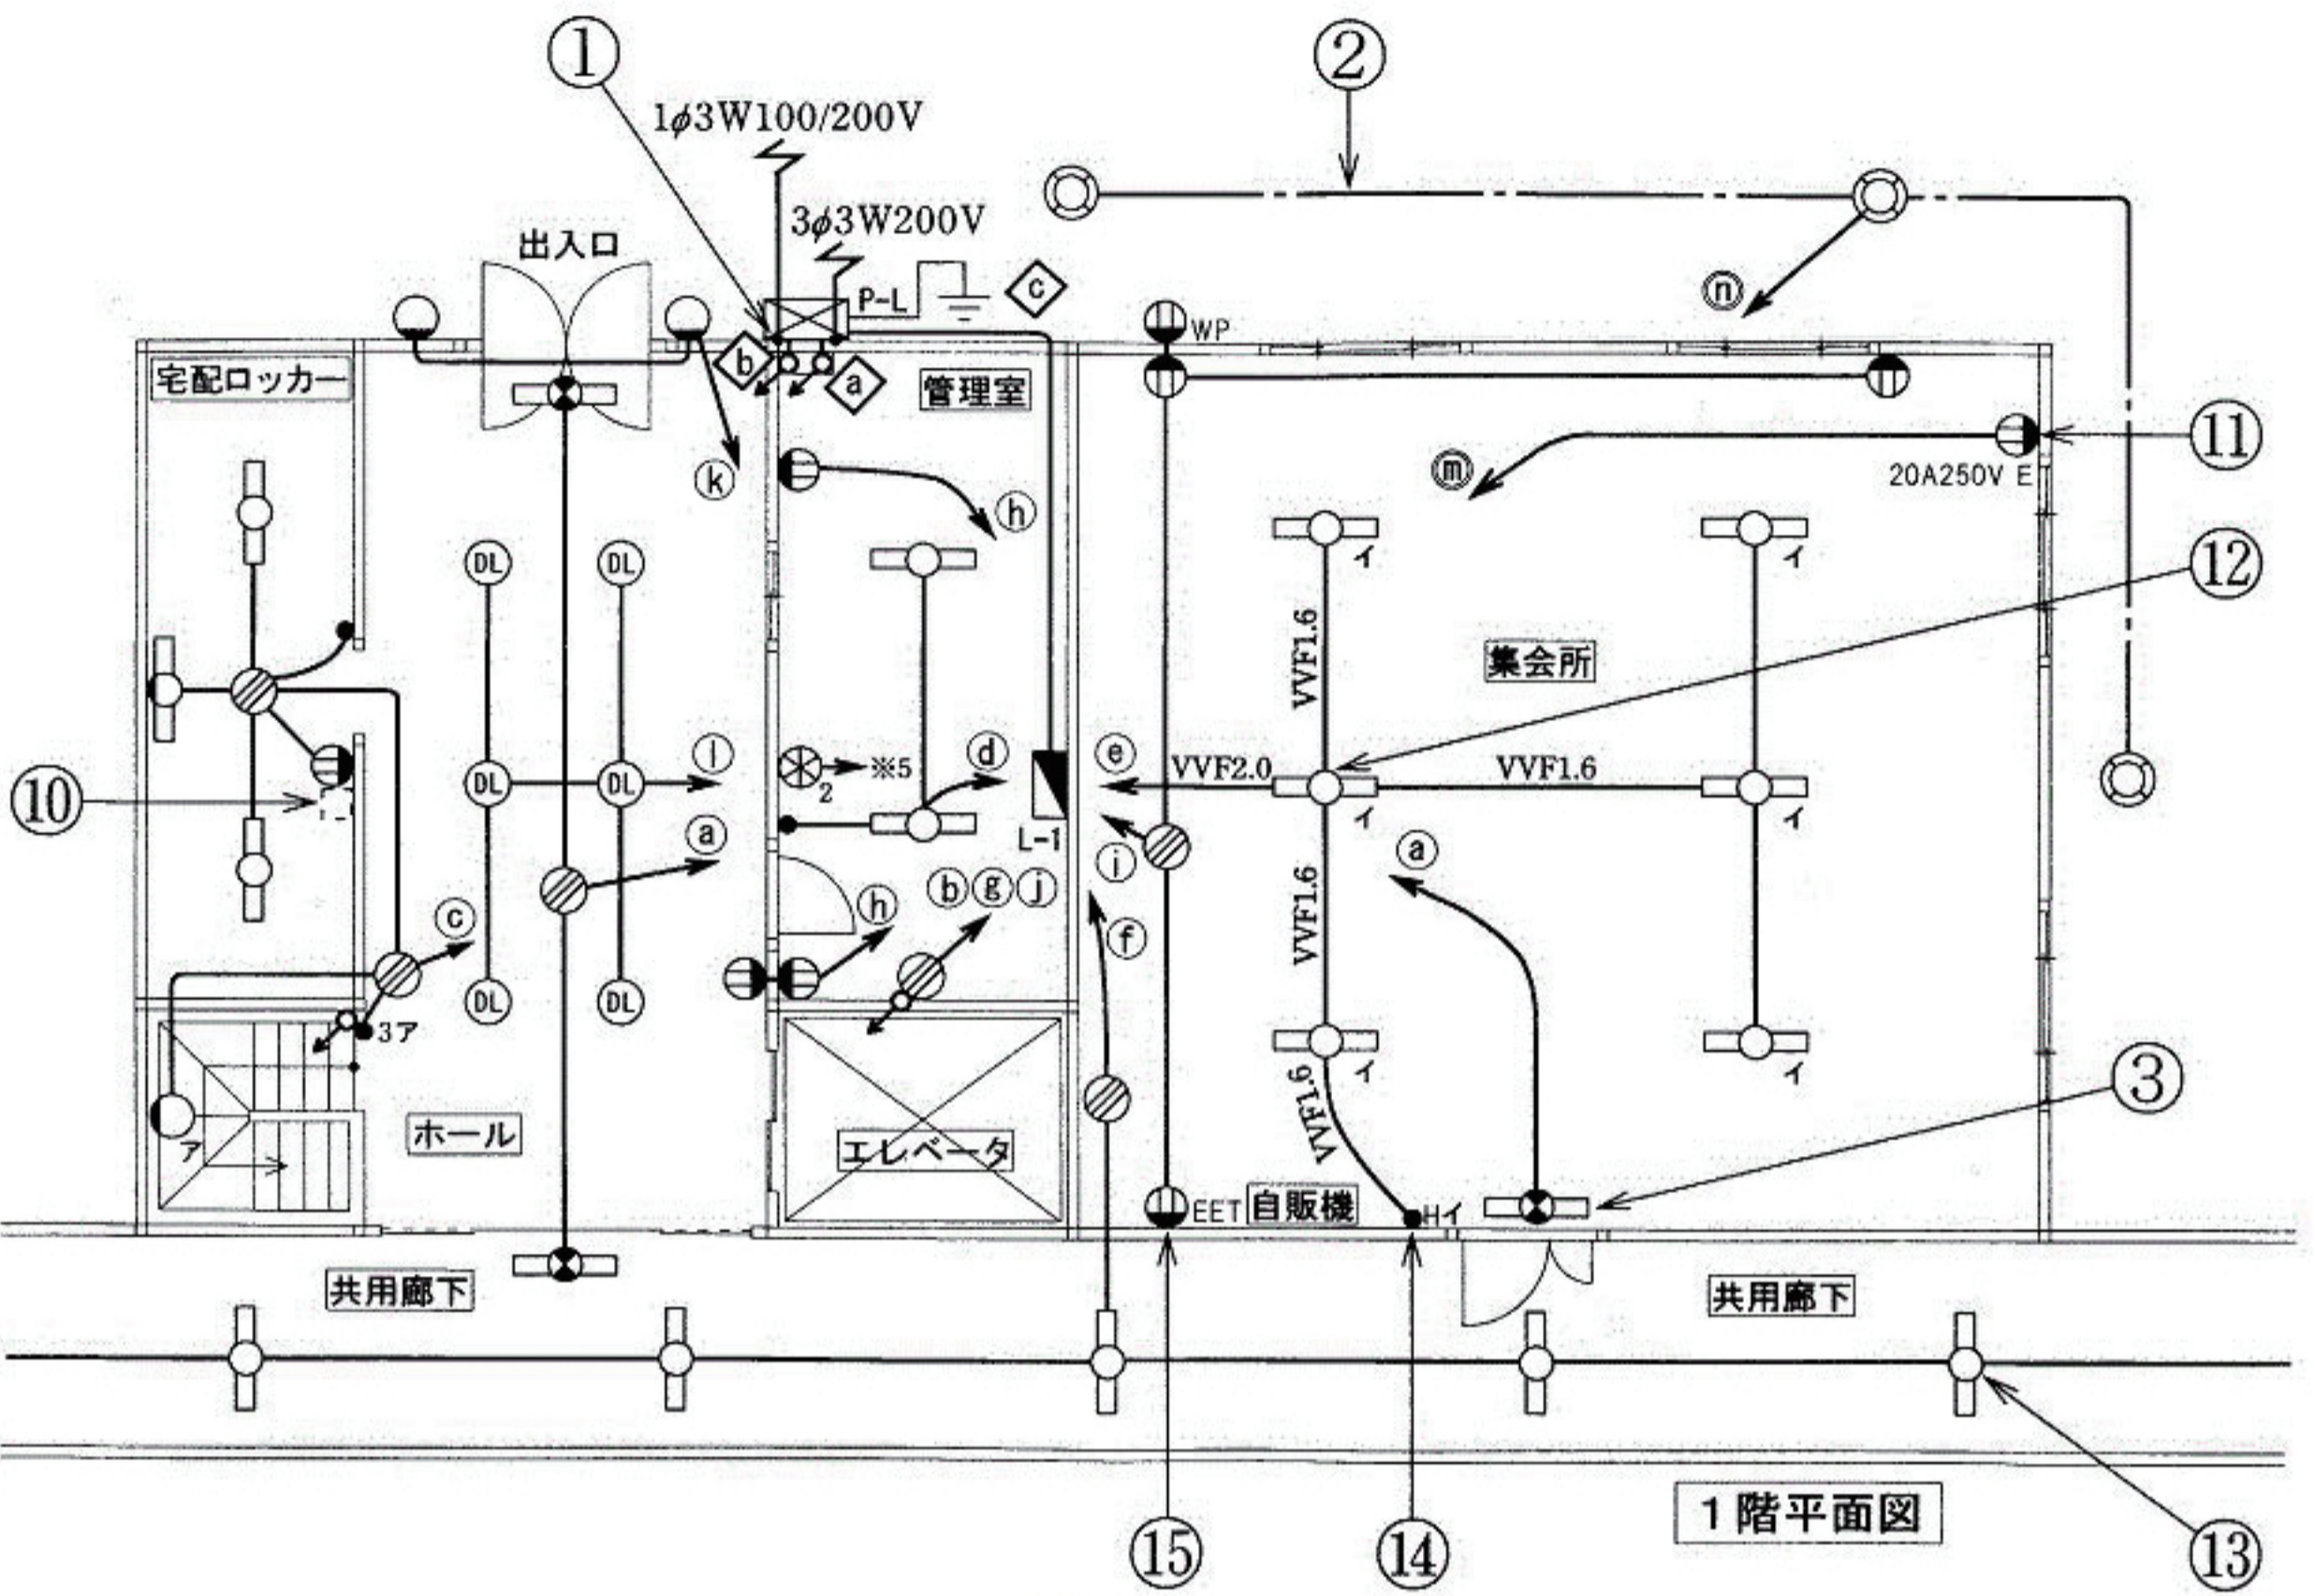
①
②
1φ3W100/200V
3φ3W200V
出入口
P-L
ⓒ
ⓑ
ⓐ
WP
ⓝ
宅配ロッカー
管理室
⑪
ⓚ
ⓜ
20A250V E
ⓗ
イ
イ
⑫
DL
DL
VVF1.6
集会所
ⓛ
DL
DL
ⓓ
※5
2
ⓔ
VVF2.0
VVF1.6
⑩
L-1
イ
イ
ⓐ
ⓐ
ⓘ
VVF1.6
ⓒ
ⓗ
ⓑⓖⓙ
ⓕ
DL
DL
3ア
イ
イ
VVF1.6
③
ア
ホール
エレベータ
EET
自販機
Hイ
共用廊下
共用廊下
1階平面図
⑮
⑭
⑬